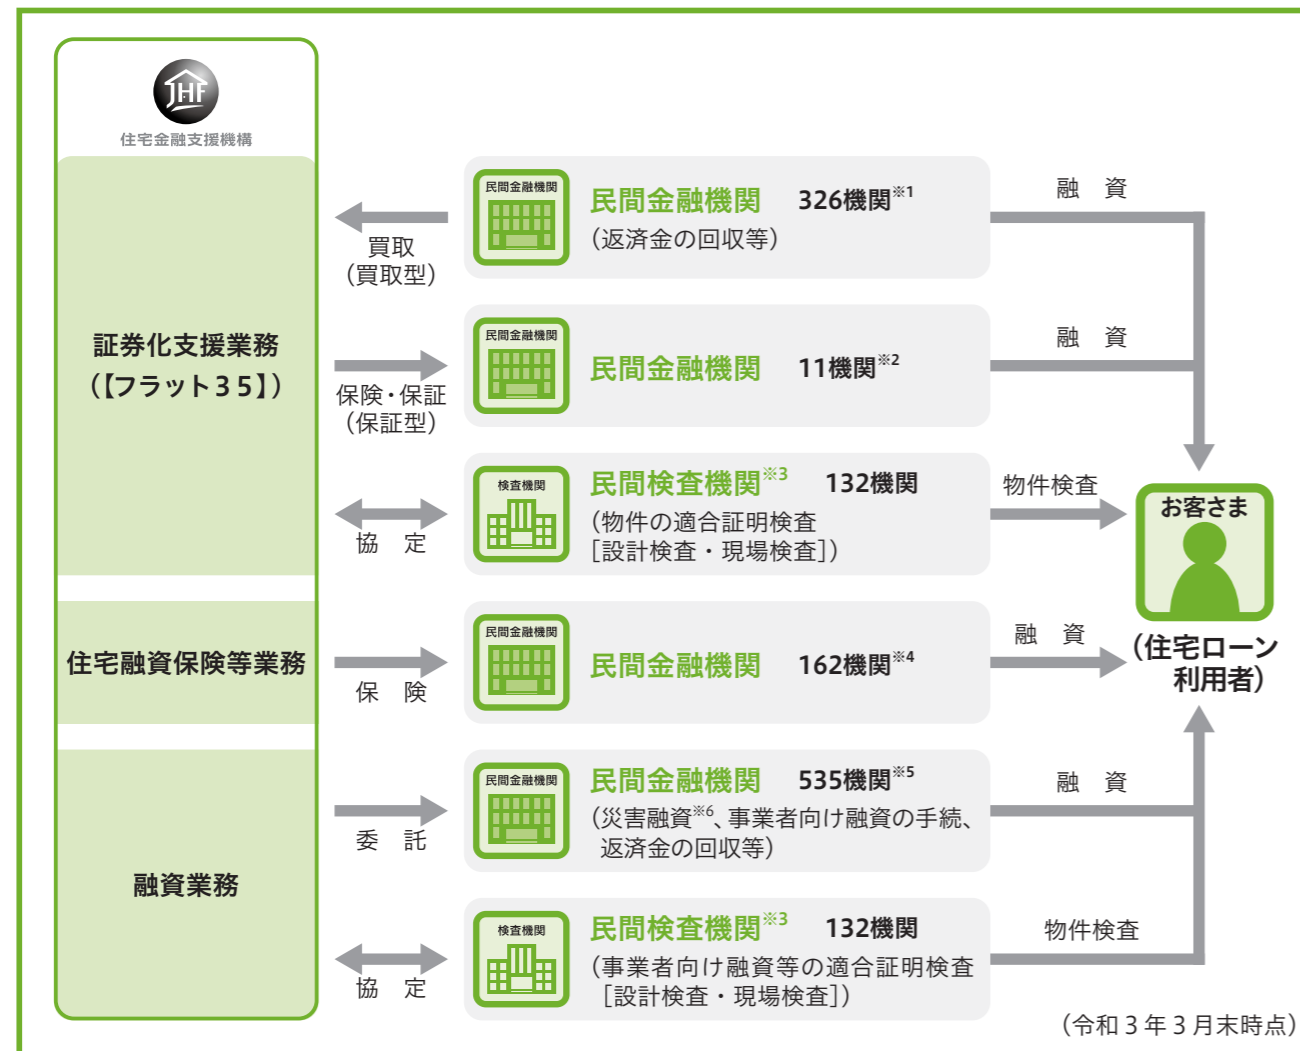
JHF
住宅金融支援機構

証券化支援業務
(【フラット35】)

買取
(買取型)

民間金融機関
民間金融機関 326機関※1
(返済金の回収等)

融 資

保険・保証
(保証型)

民間金融機関
民間金融機関 11機関※2

融 資

協 定

検査機関
民間検査機関※3 132機関
(物件の適合証明検査
[設計検査・現場検査])

物件検査

お客さま
(住宅ローン利用者)

住宅融資保険等業務

保 険

民間金融機関
民間金融機関 162機関※4

融 資

融資業務

委 託

民間金融機関
民間金融機関 535機関※5
(災害融資※6、事業者向け融資の手続、返済金の回収等)

融 資

協 定

検査機関
民間検査機関※3 132機関
(事業者向け融資等の適合証明検査
[設計検査・現場検査])

物件検査

(令和3年3月末時点)